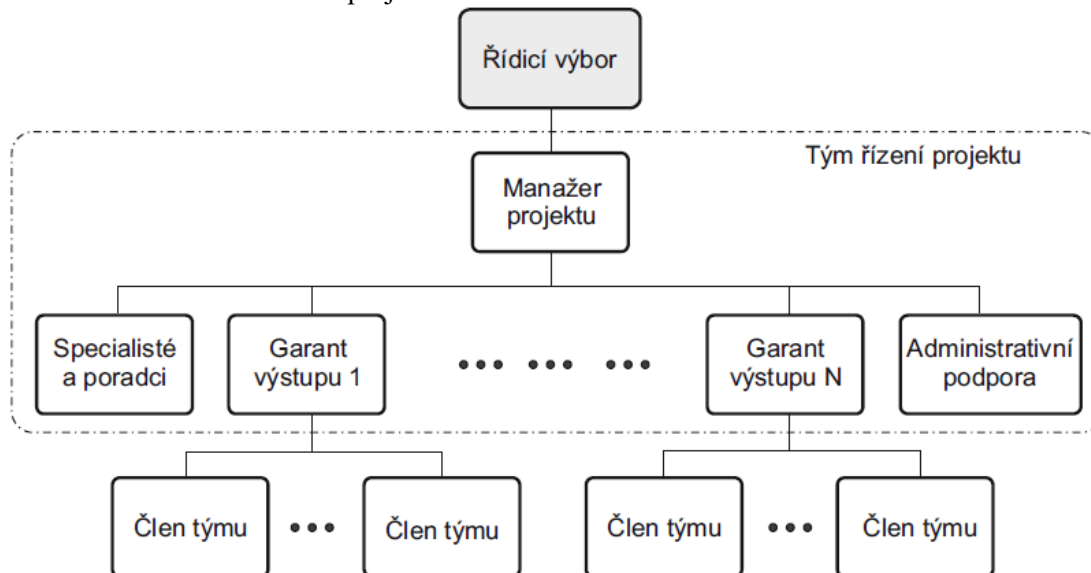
Řídicí výbor

Tým řízení projektu

Manažer projektu

Specialisté a poradci

Garant výstupu 1

••• ••• •••

Garant výstupu N

Administrativní podpora

Člen týmu

•••

Člen týmu

Člen týmu

•••

Člen týmu